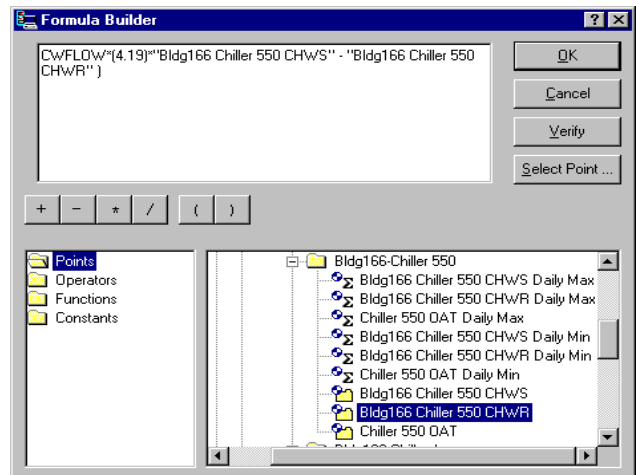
Formula Builder

CWFLOW*(4.19)*"Bldg166 Chiller 550 CHWS" - "Bldg166 Chiller 550 CHWR" )

OK
Cancel
Verify
Select Point ...

+ - * / ( )

Points
Operators
Functions
Constants

Bldg166-Chiller 550
Bldg166 Chiller 550 CHWS Daily Max
Bldg166 Chiller 550 CHWR Daily Max
Chiller 550 OAT Daily Max
Bldg166 Chiller 550 CHWS Daily Min
Bldg166 Chiller 550 CHWR Daily Min
Chiller 550 OAT Daily Min
Bldg166 Chiller 550 CHWS
Bldg166 Chiller 550 CHWR
Chiller 550 OAT
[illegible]